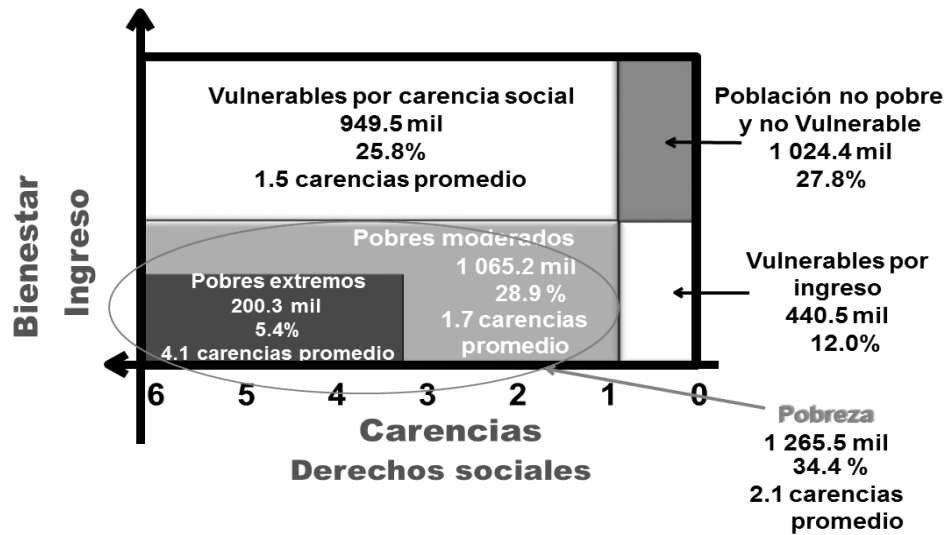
Vulnerables por carencia social
949.5 mil
25.8%
1.5 carencias promedio

Población no pobre y no Vulnerable
1 024.4 mil
27.8%

Bienestar
Ingreso

Pobres moderados
1 065.2 mil
28.9 %
1.7 carencias promedio

Pobres extremos
200.3 mil
5.4%
4.1 carencias promedio

Vulnerables por ingreso
440.5 mil
12.0%

6 5 4 3 2 1 0

Carencias
Derechos sociales

Pobreza
1 265.5 mil
34.4 %
2.1 carencias promedio